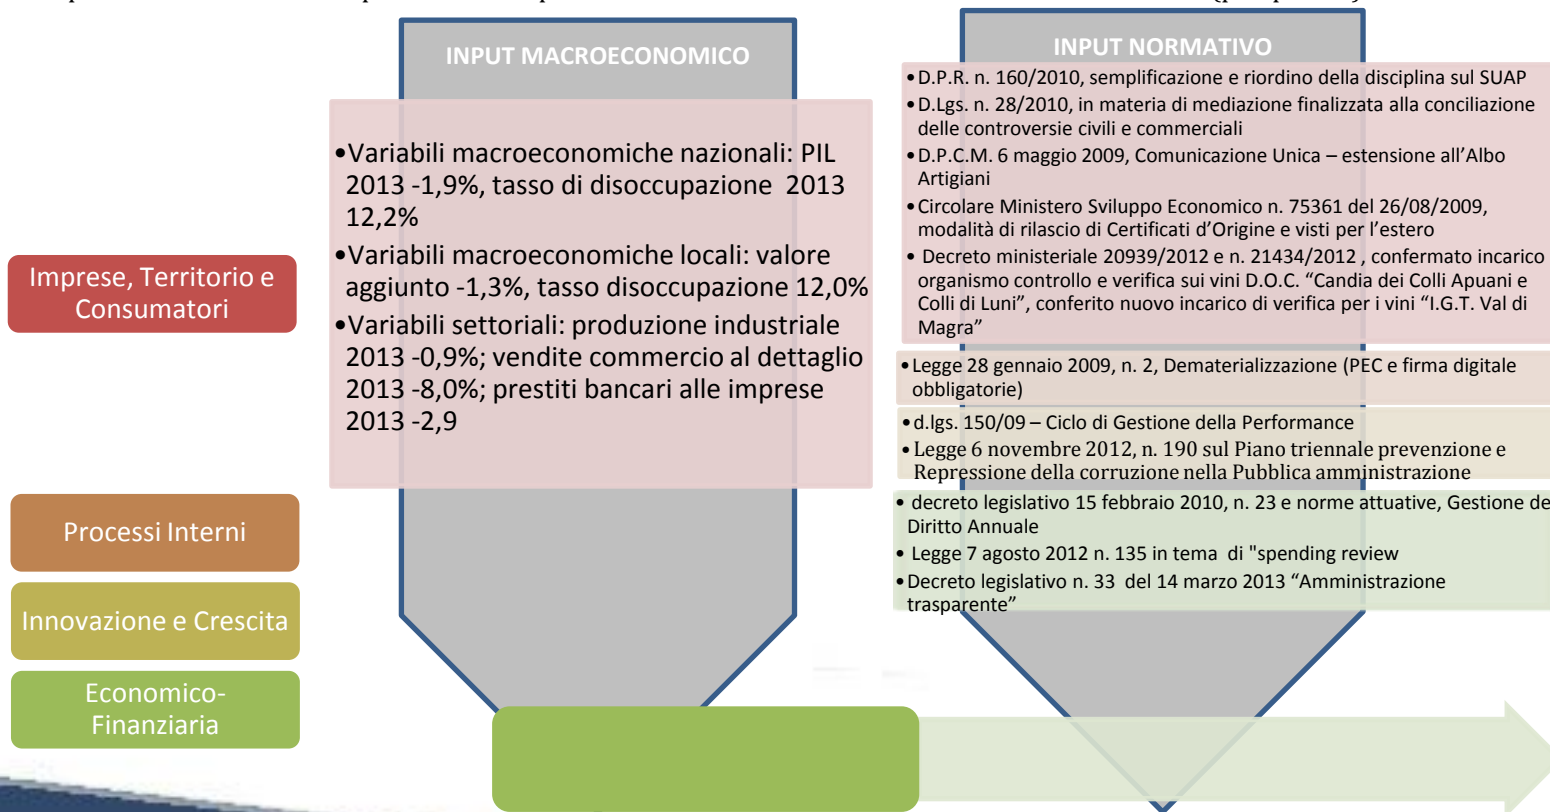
Imprese, Territorio e Consumatori

Processi Interni

Innovazione e Crescita

Economico-Finanziaria

INPUT MACROECONOMICO

•Variabili macroeconomiche nazionali: PIL 2013 -1,9%, tasso di disoccupazione 2013 12,2%
•Variabili macroeconomiche locali: valore aggiunto -1,3%, tasso disoccupazione 12,0%
•Variabili settoriali: produzione industriale 2013 -0,9%; vendite commercio al dettaglio 2013 -8,0%; prestiti bancari alle imprese 2013 -2,9

INPUT NORMATIVO

•D.P.R. n. 160/2010, semplificazione e riordino della disciplina sul SUAP
•D.Lgs. n. 28/2010, in materia di mediazione finalizzata alla conciliazione delle controversie civili e commerciali
•D.P.C.M. 6 maggio 2009, Comunicazione Unica – estensione all'Albo Artigiani
•Circolare Ministero Sviluppo Economico n. 75361 del 26/08/2009, modalità di rilascio di Certificati d'Origine e visti per l'estero
• Decreto ministeriale 20939/2012 e n. 21434/2012 , confermato incarico organismo controllo e verifica sui vini D.O.C. "Candia dei Colli Apuani e Colli di Luni", conferito nuovo incarico di verifica per i vini "I.G.T. Val di Magra"

•Legge 28 gennaio 2009, n. 2, Dematerializzazione (PEC e firma digitale obbligatorie)

•d.lgs. 150/09 – Ciclo di Gestione della Performance
•Legge 6 novembre 2012, n. 190 sul Piano triennale prevenzione e Repressione della corruzione nella Pubblica amministrazione

• decreto legislativo 15 febbraio 2010, n. 23 e norme attuative, Gestione de Diritto Annuale
• Legge 7 agosto 2012 n. 135 in tema di "spending review
•Decreto legislativo n. 33 del 14 marzo 2013 "Amministrazione trasparente"